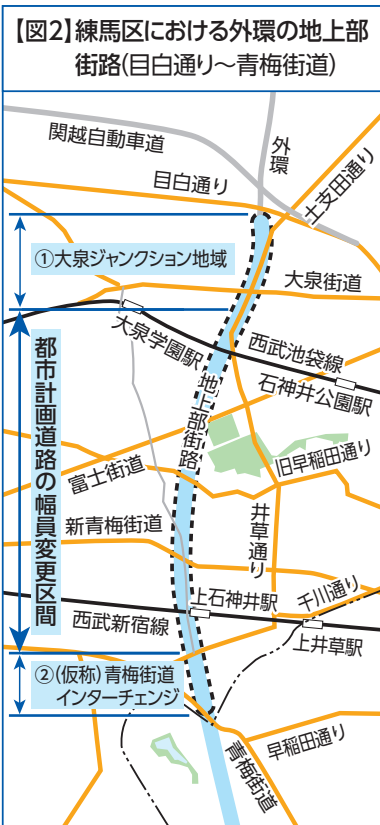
【図2】練馬区における外環の地上部街路(目白通り～青梅街道)

関越自動車道
外環
目白通り
土支田通り
①大泉ジャンクション地域
大泉街道
大泉学園駅
西武池袋線
石神井公園駅
都市計画道路の幅員変更区間
地上部街路
旧早稲田通り
富士街道
新青梅街道
井草通り
上石神井駅
千川通り
西武新宿線
上井草駅
②(仮称)青梅街道インターチェンジ
青梅街道
早稲田通り